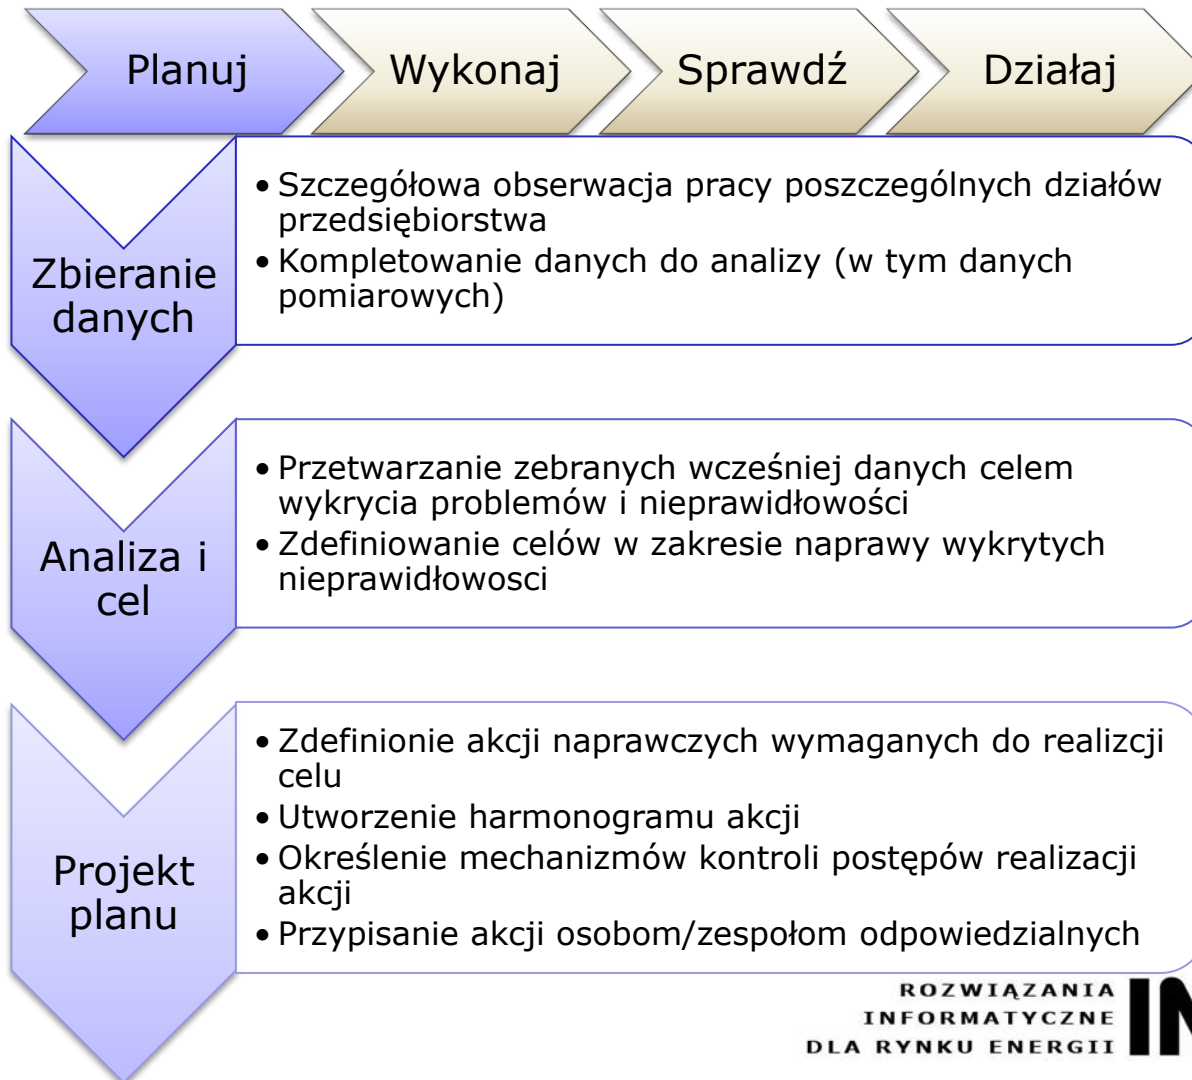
Planuj

Wykonaj

Sprawdź

Działaj

Zbieranie danych

• Szczegółowa obserwacja pracy poszczególnych działów przedsiębiorstwa
• Kompletowanie danych do analizy (w tym danych pomiarowych)

Analiza i cel

• Przetwarzanie zebranych wcześniej danych celem wykrycia problemów i nieprawidłowości
• Zdefiniowanie celów w zakresie naprawy wykrytych nieprawidłowosci

Projekt planu

• Zdefinionie akcji naprawczych wymaganych do realizcji celu
• Utworzenie harmonogramu akcji
• Określenie mechanizmów kontroli postępów realizacji akcji
• Przypisanie akcji osobom/zespołom odpowiedzialnych

ROZWIĄZANIA INFORMATYCZNE DLA RYNKU ENERGII

IN